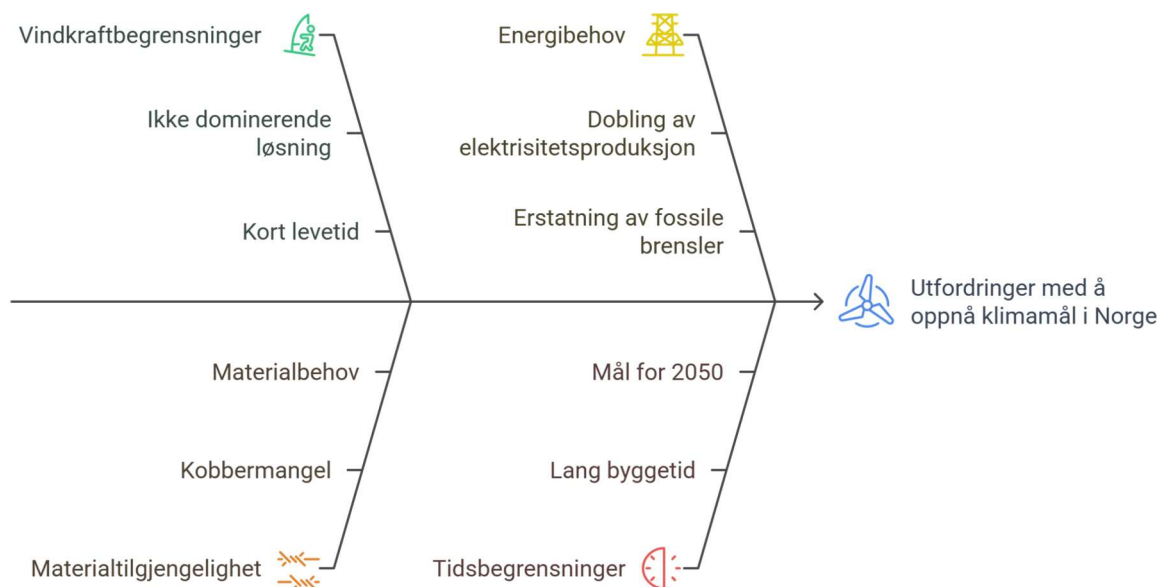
Vindkraftbegrensninger

Ikke dominerende løsning

Kort levetid

Energibehov

Dobling av elektrisitetsproduksjon

Erstatning av fossile brensler

Utfordringer med å oppnå klimamål i Norge

Materialbehov

Kobbermangel

Materialtilgjengelighet

Mål for 2050

Lang byggetid

Tidsbegrensninger